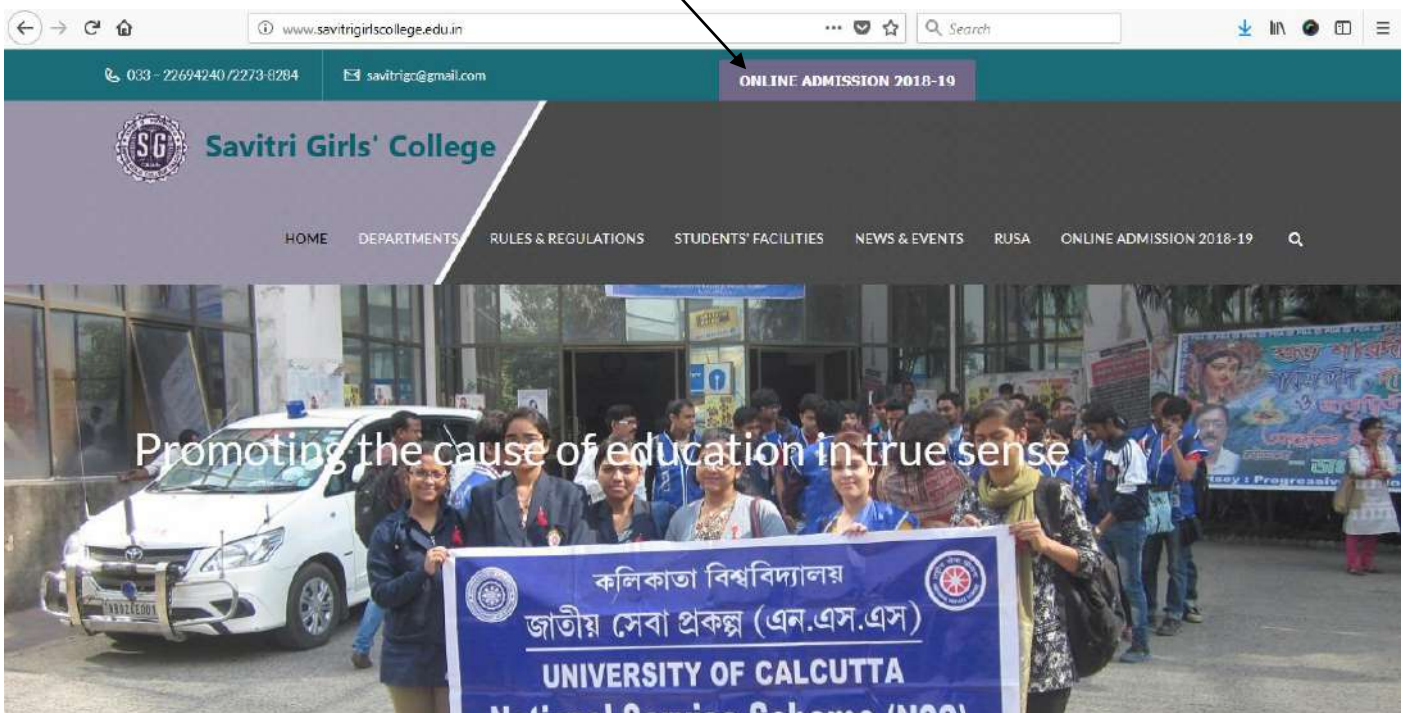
www.savitrigirlscollege.edu.in

Search

033 - 22694240 /2273-8284

savitrigc@gmail.com

ONLINE ADMISSION 2018-19

SG

Savitri Girls' College

HOME DEPARTMENTS RULES & REGULATIONS STUDENTS' FACILITIES NEWS & EVENTS RUSA ONLINE ADMISSION 2018-19

Promoting the cause of education in true sense

কলিকাতা বিশ্ববিদ্যালয়
জাতীয় সেবা প্রকল্প (এন.এস.এস)
UNIVERSITY OF CALCUTTA
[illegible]